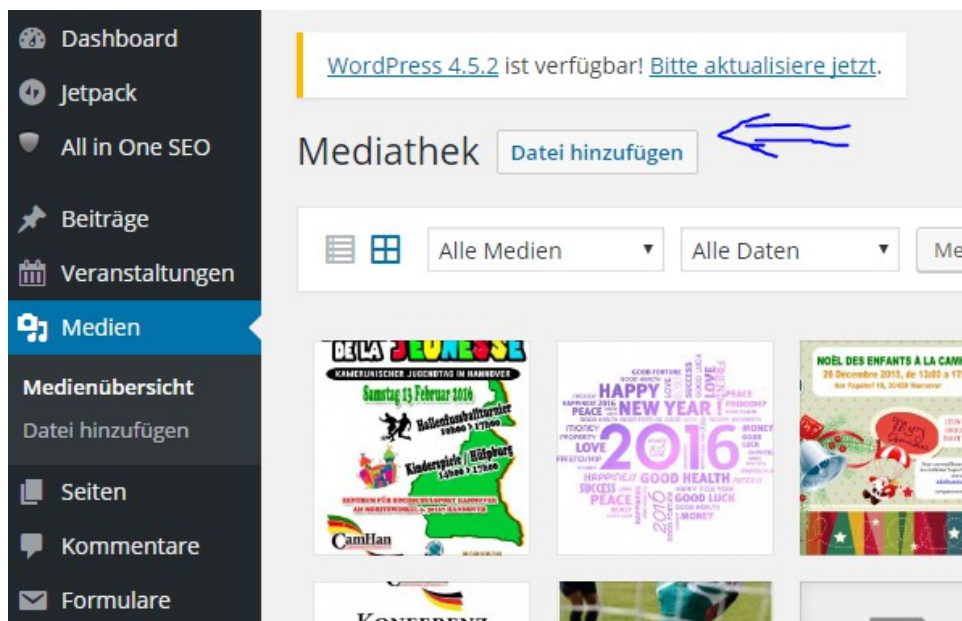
Dashboard
Jetpack
All in One SEO
Beiträge
Veranstaltungen
Medien
Medienübersicht
Datei hinzufügen
Seiten
Kommentare
Formulare

WordPress 4.5.2 ist verfügbar! Bitte aktualisiere jetzt.

Mediathek Datei hinzufügen

Alle Medien
Alle Daten
Me

DE LA JEUNESSE
KAMERUNISCHER JUGENDTAG IN HANNOVER
Samstag 13 Februar 2016
Hallenfussballturnier
Kinderspiele / Hüpfburg
CamHan

HAPPY NEW YEAR!
2016
GOOD HEALTH
GOOD LUCK
PEACE
LOVE
SUCCESS
MONEY

NOËL DES ENFANTS À LA CAM
26 Decembre 2015, de 13h00 à 17h00

KONFERENZ